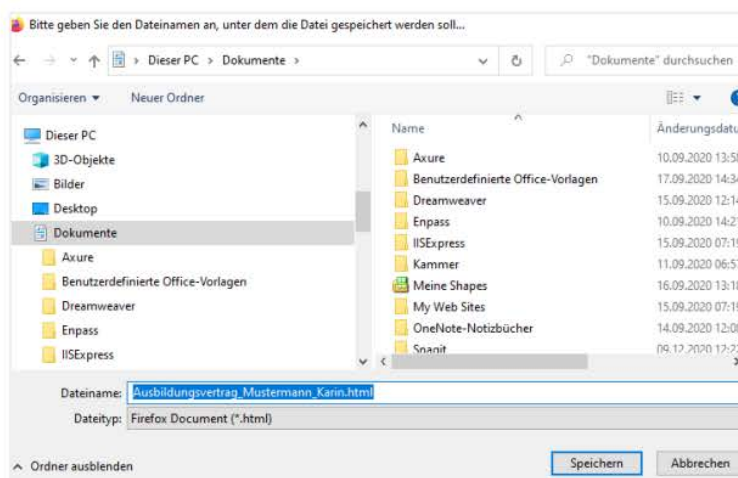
Bitte geben Sie den Dateinamen an, unter dem die Datei gespeichert werden soll...

Dieser PC > Dokumente >

"Dokumente" durchsuchen

Organisieren ▾ Neuer Ordner

Dieser PC
3D-Objekte
Bilder
Desktop
Dokumente
Axure
Benutzerdefinierte Office-Vorlagen
Dreamweaver
Enpass
IISExpress

| Name | Änderungsdatu |
|---|---|
| Axure | 10.09.2020 13:5 |
| Benutzerdefinierte Office-Vorlagen | 17.09.2020 14:3 |
| Dreamweaver | 15.09.2020 12:1 |
| Enpass | 10.09.2020 14:2 |
| IISExpress | 15.09.2020 07:1 |
| Kammer | 11.09.2020 06:5 |
| Meine Shapes | 16.09.2020 13:1 |
| My Web Sites | 15.09.2020 07:1 |
| OneNote-Notizbücher | 14.09.2020 12:0 |
| Snagit | 09.12.2020 12:2 |

Dateiname: Ausbildungsvertrag_Mustermann_Karin.html
Dateityp: Firefox Document (*.html)

Ordner ausblenden

Speichern Abbrechen